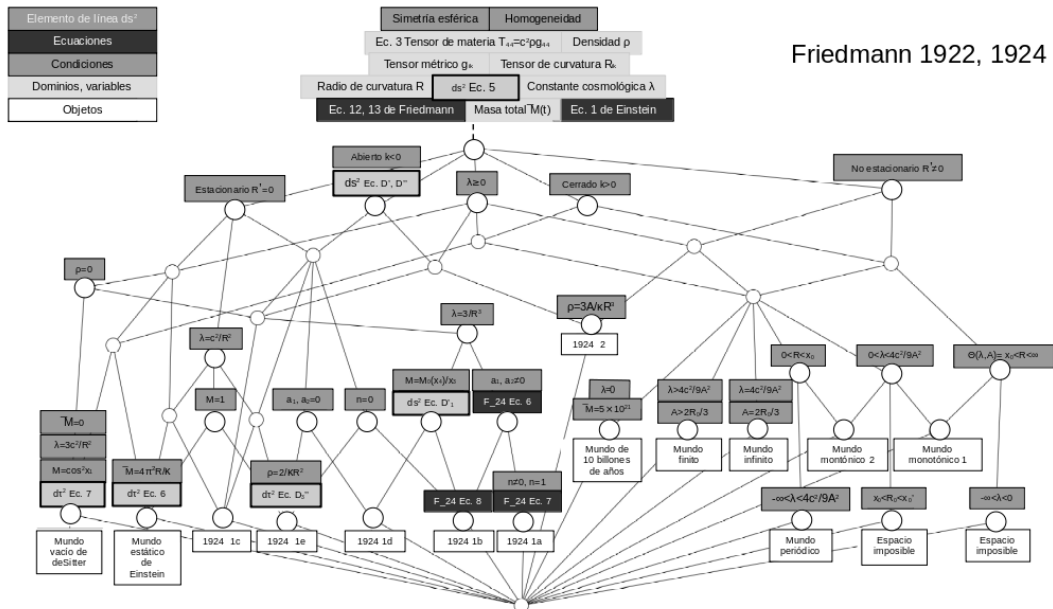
Elemento de línea ds²
Ecuaciones
Condiciones
Dominios, variables
Objetos

Simetría esférica | Homogeneidad
Ec. 3 Tensor de materia $T_{44}=c^2\rho g_{44}$ | Densidad ρ
Tensor métrico $g_{ik}$ | Tensor de curvatura $R_{ik}$
Radio de curvatura R | ds² Ec. 5 | Constante cosmológica λ
Ec. 12, 13 de Friedmann | Masa total $\bar{M}(t)$ | Ec. 1 de Einstein

Friedmann 1922, 1924

Abierto k<0
ds² Ec. D', D''
Estacionario R'=0
λ≥0
Cerrado k>0
No estacionario R'≠0
ρ=0
λ=3/R²
ρ=3A/κR³
1924 2
λ=c²/R²
M=1
a₁, a₂=0
n=0
M=M₀(x₄)/x₃
ds² Ec. D'₁
a₁, a₂≠0
F_24 Ec. 6
λ=0
$\bar{M}$=5×10²¹
Mundo de 10 billones de años
λ>4c²/9A²
A>2R₀/3
Mundo finito
λ=4c²/9A²
A=2R₀/3
Mundo infinito
0<R<x₀
0<λ<4c²/9A²
Θ(λ,A)= x₀<R<∞
Mundo montónico 2
Mundo monotónico 1
$\bar{M}$=0
λ=3c²/R²
M=cos²x₁
dt² Ec. 7
$\bar{M}$=4π²R/K
dt² Ec. 6
ρ=2/KR²
dt² Ec. D₀''
n≠0, n=1
F_24 Ec. 8
F_24 Ec. 7
-∞<λ<4c²/9A²
x₀<R₀<x₀'
-∞<λ<0
Mundo vacío de deSitter
Mundo estático de Einstein
1924 1c
1924 1e
1924 1d
1924 1b
1924 1a
Mundo periódico
Espacio imposible
Espacio imposible